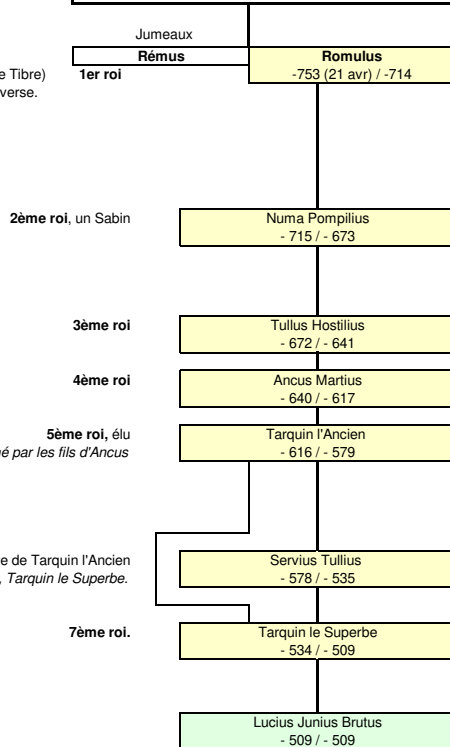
Jumeaux

| Rémus | Romulus |
|---|---|
| | -753 (21 avr) / -714 |

e Tibre) verse.

1er roi

2ème roi, un Sabin

Numa Pompilius
- 715 / - 673

3ème roi

Tullus Hostilius
- 672 / - 641

4ème roi

Ancus Martius
- 640 / - 617

5ème roi, élu
é par les fils d'Ancus

Tarquin l'Ancien
- 616 / - 579

e de Tarquin l'Ancien
, Tarquin le Superbe.

Servius Tullius
- 578 / - 535

7ème roi.

Tarquin le Superbe
- 534 / - 509

Lucius Junius Brutus
- 509 / - 509